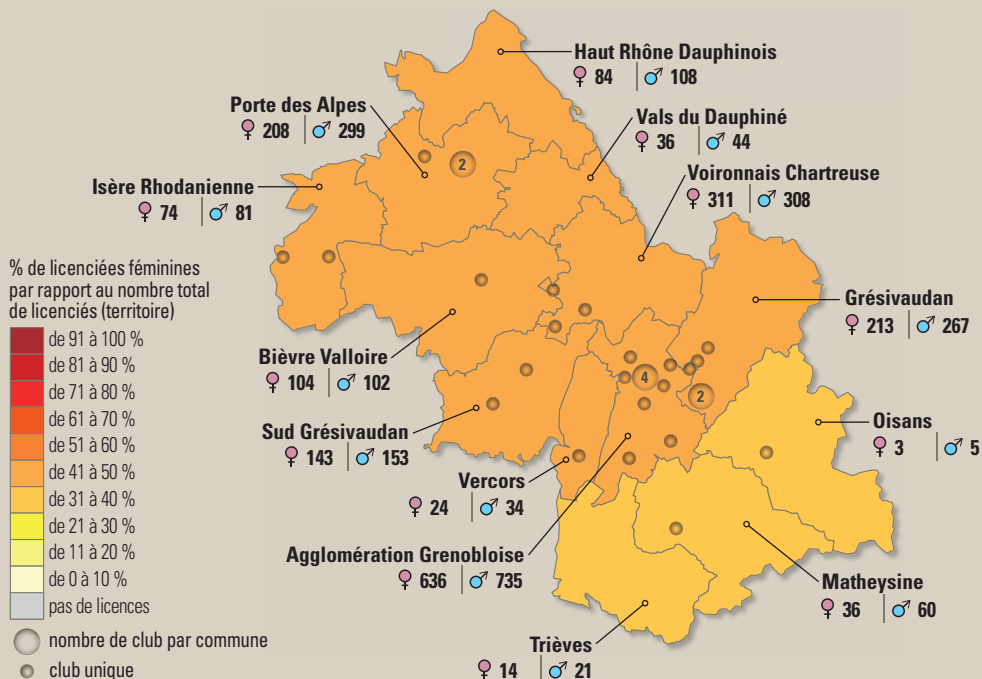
Haut Rhône Dauphinois
♀ 84 | ♂ 108

Porte des Alpes
♀ 208 | ♂ 299

Vals du Dauphiné
♀ 36 | ♂ 44

Voironnais Chartreuse
♀ 311 | ♂ 308

Isère Rhodanienne
♀ 74 | ♂ 81

2

% de licenciées féminines par rapport au nombre total de licenciés (territoire)

de 91 à 100 %
de 81 à 90 %
de 71 à 80 %
de 61 à 70 %
de 51 à 60 %
de 41 à 50 %
de 31 à 40 %
de 21 à 30 %
de 11 à 20 %
de 0 à 10 %
pas de licences

nombre de club par commune
club unique

Grésivaudan
♀ 213 | ♂ 267

Bièvre Valloire
♀ 104 | ♂ 102

4

2

Oisans
♀ 3 | ♂ 5

Sud Grésivaudan
♀ 143 | ♂ 153

Vercors
♀ 24 | ♂ 34

Agglomération Grenobloise
♀ 636 | ♂ 735

Matheysine
♀ 36 | ♂ 60

Trièves
♀ 14 | ♂ 21